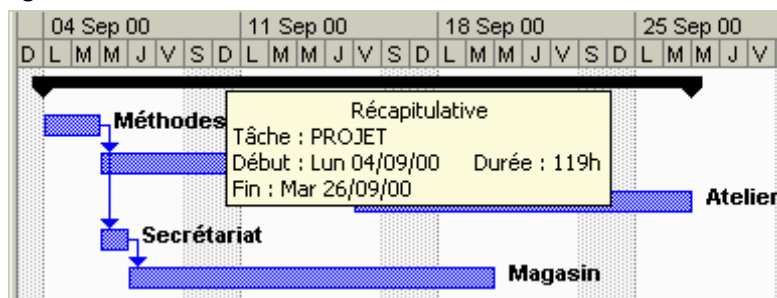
04 Sep 00 | 11 Sep 00 | 18 Sep 00 | 25 Sep 00
D L M M J V S D L M M J V S D L M M J V S D L M M J V

Méthodes

Récapitulative
Tâche : PROJET
Début : Lun 04/09/00 Durée : 119h
Fin : Mar 26/09/00

Atelier

Secrétariat

Magasin